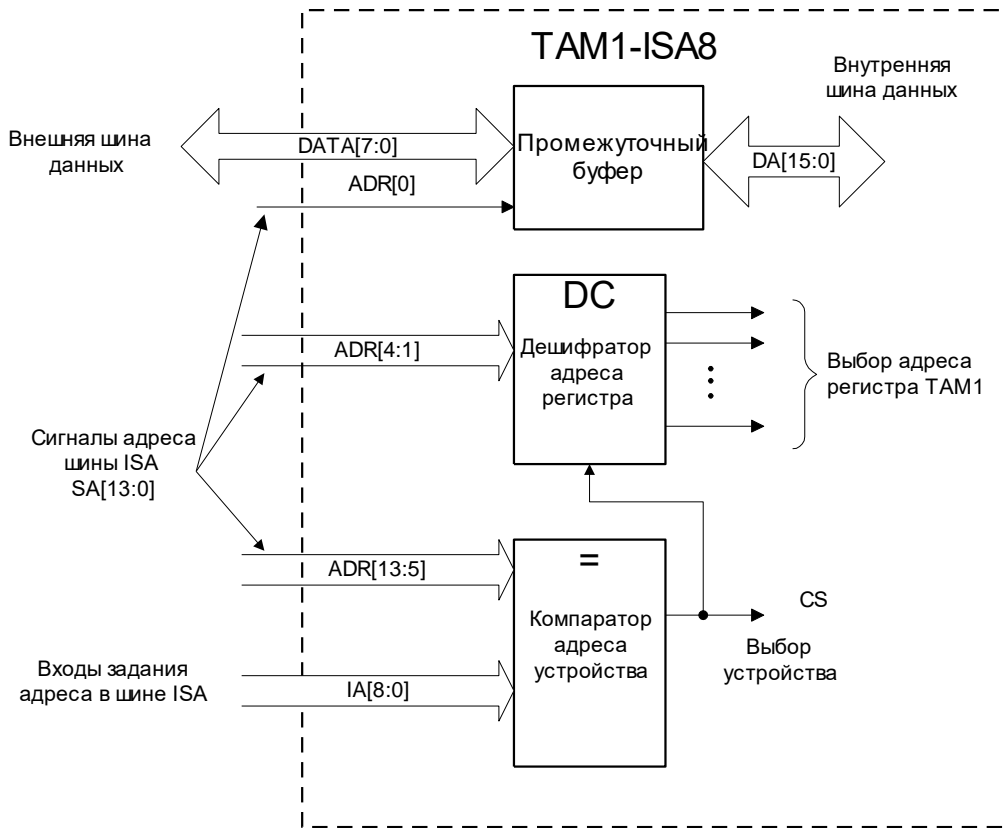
TAM1-ISA8

Внутренняя шина данных

Внешняя шина данных

DATA[7:0]

Промежуточный буфер

DA[15:0]

ADR[0]

DC

ADR[4:1]

Дешифратор адреса регистра

Выбор адреса регистра TAM1

Сигналы адреса шины ISA SA[13:0]

=

ADR[13:5]

CS

Компаратор адреса устройства

Выбор устройства

Входы задания адреса в шине ISA

IA[8:0]